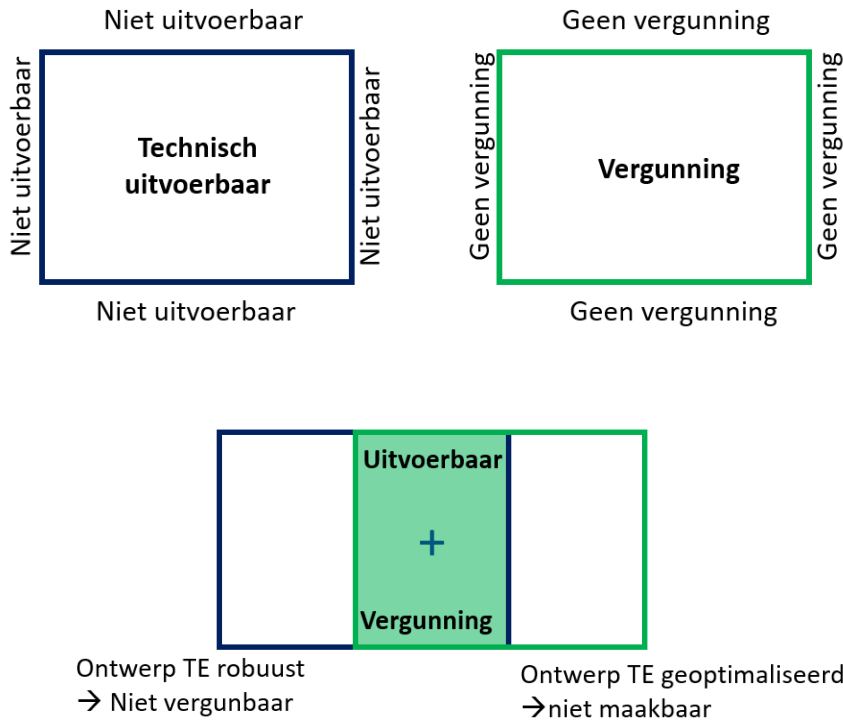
Niet uitvoerbaar

Niet uitvoerbaar

Technisch uitvoerbaar

Niet uitvoerbaar

Niet uitvoerbaar

Geen vergunning

Geen vergunning

Vergunning

Geen vergunning

Geen vergunning

Uitvoerbaar

+

Vergunning

Ontwerp TE robuust
→ Niet vergunbaar

Ontwerp TE geoptimaliseerd
→niet maakbaar